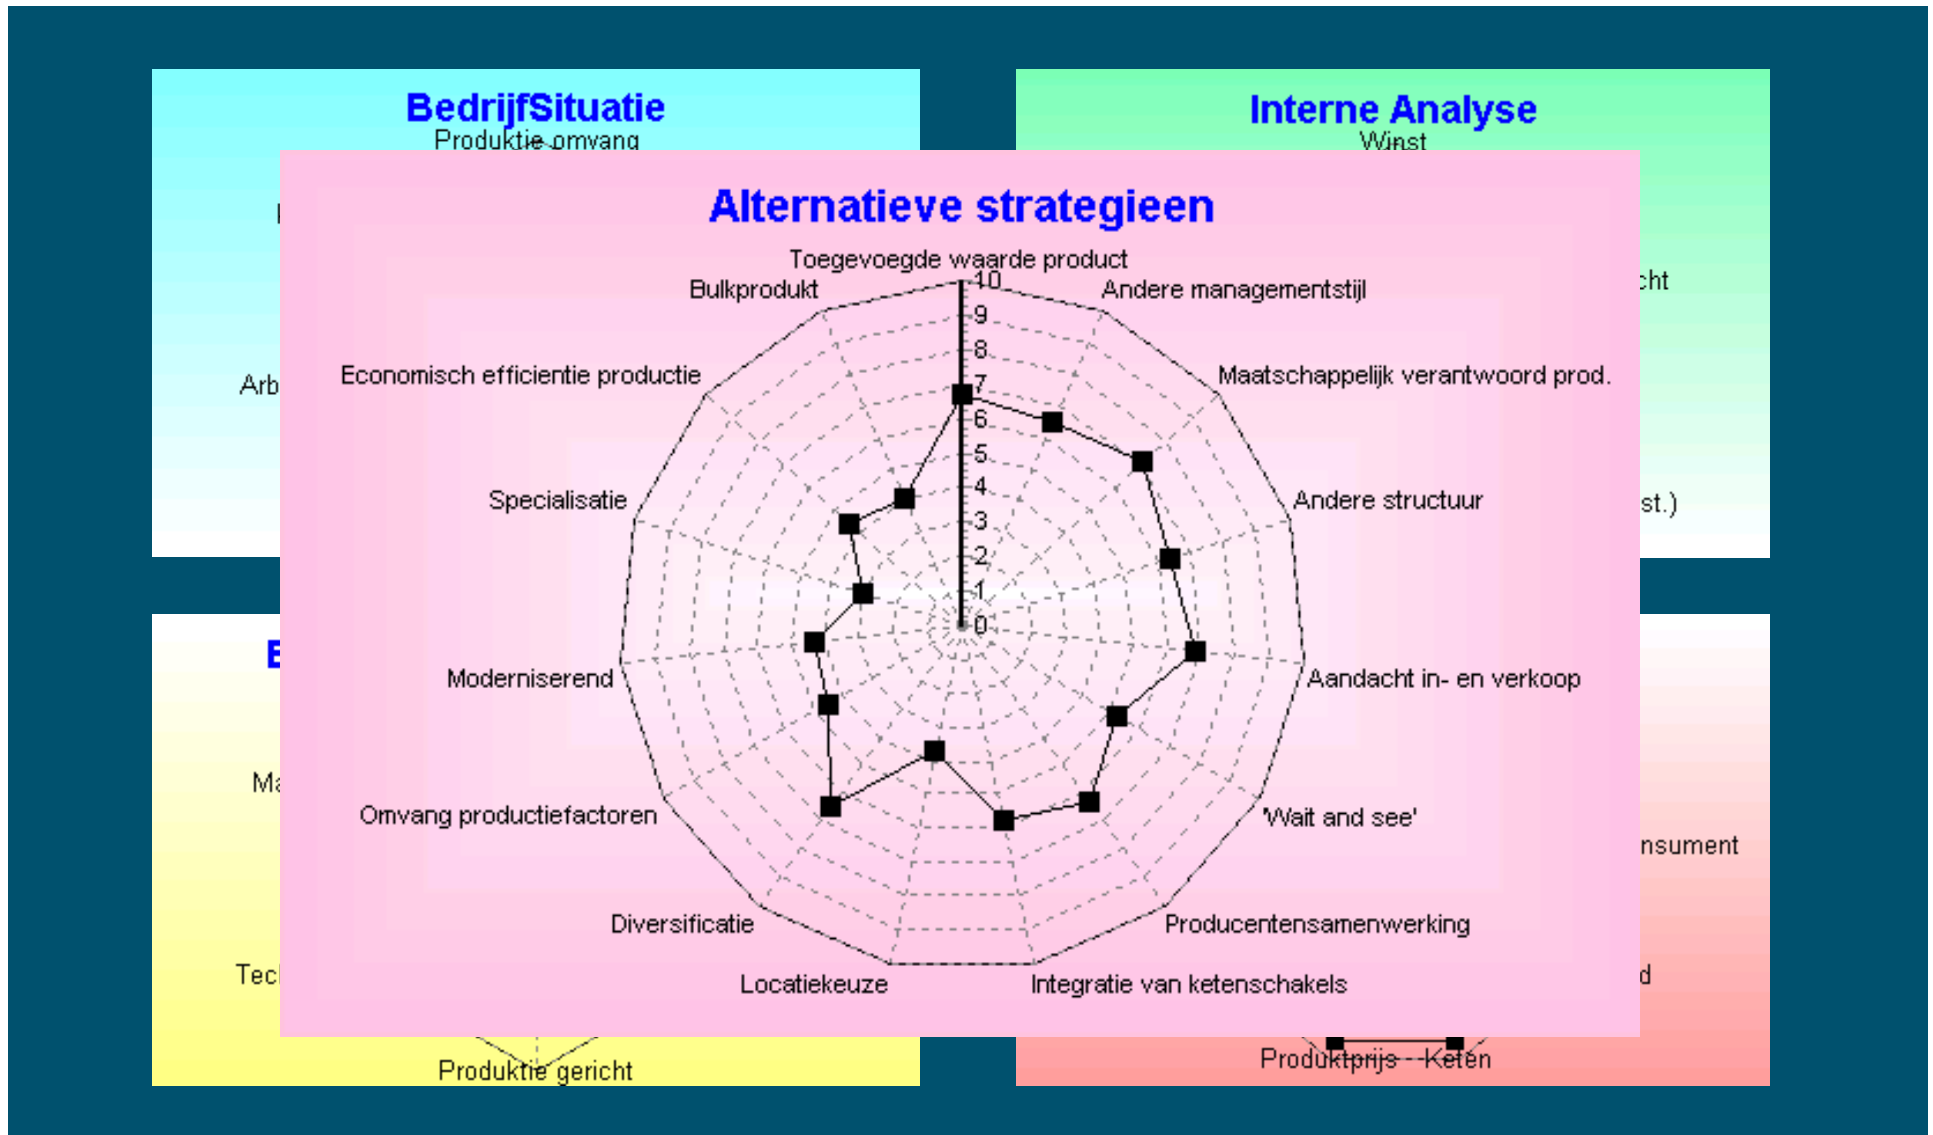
BedrijfSituatie
Produktie omvang

Arb

Ma

Tec

Produktie gericht

Interne Analyse
Winst

cht

st.)

nsument

d

Produktprijs - Keten

Alternatieve strategieen

Toegevoegde waarde product
Andere managementstijl
Maatschappelijk verantwoord prod.
Andere structuur
Aandacht in- en verkoop
'Wait and see'
Producentensamenwerking
Integratie van ketenschakels
Locatiekeuze
Diversificatie
Omvang productiefactoren
Moderniserend
Specialisatie
Economisch efficientie productie
Bulkprodukt

10
9
8
7
6
5
4
3
2
1
0